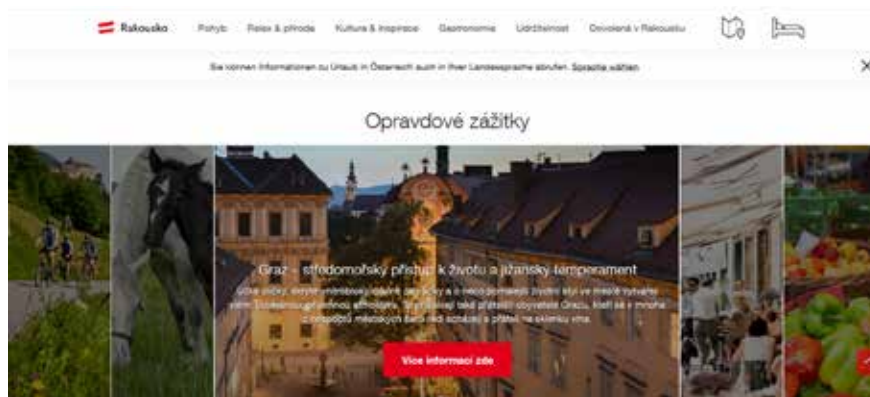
Rakousko Pohyb Relax & příroda Kultura & Inspirace Gastronomie Udržitelnost Dovolená v Rakousku

Sie können Informationen zu Urlaub in Österreich auch in Ihrer Landessprache abrufen. Sprache wählen

Opravdové zážitky

Graz - středomořský přístup k životu a jižanský temperament

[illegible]

Více informací zde